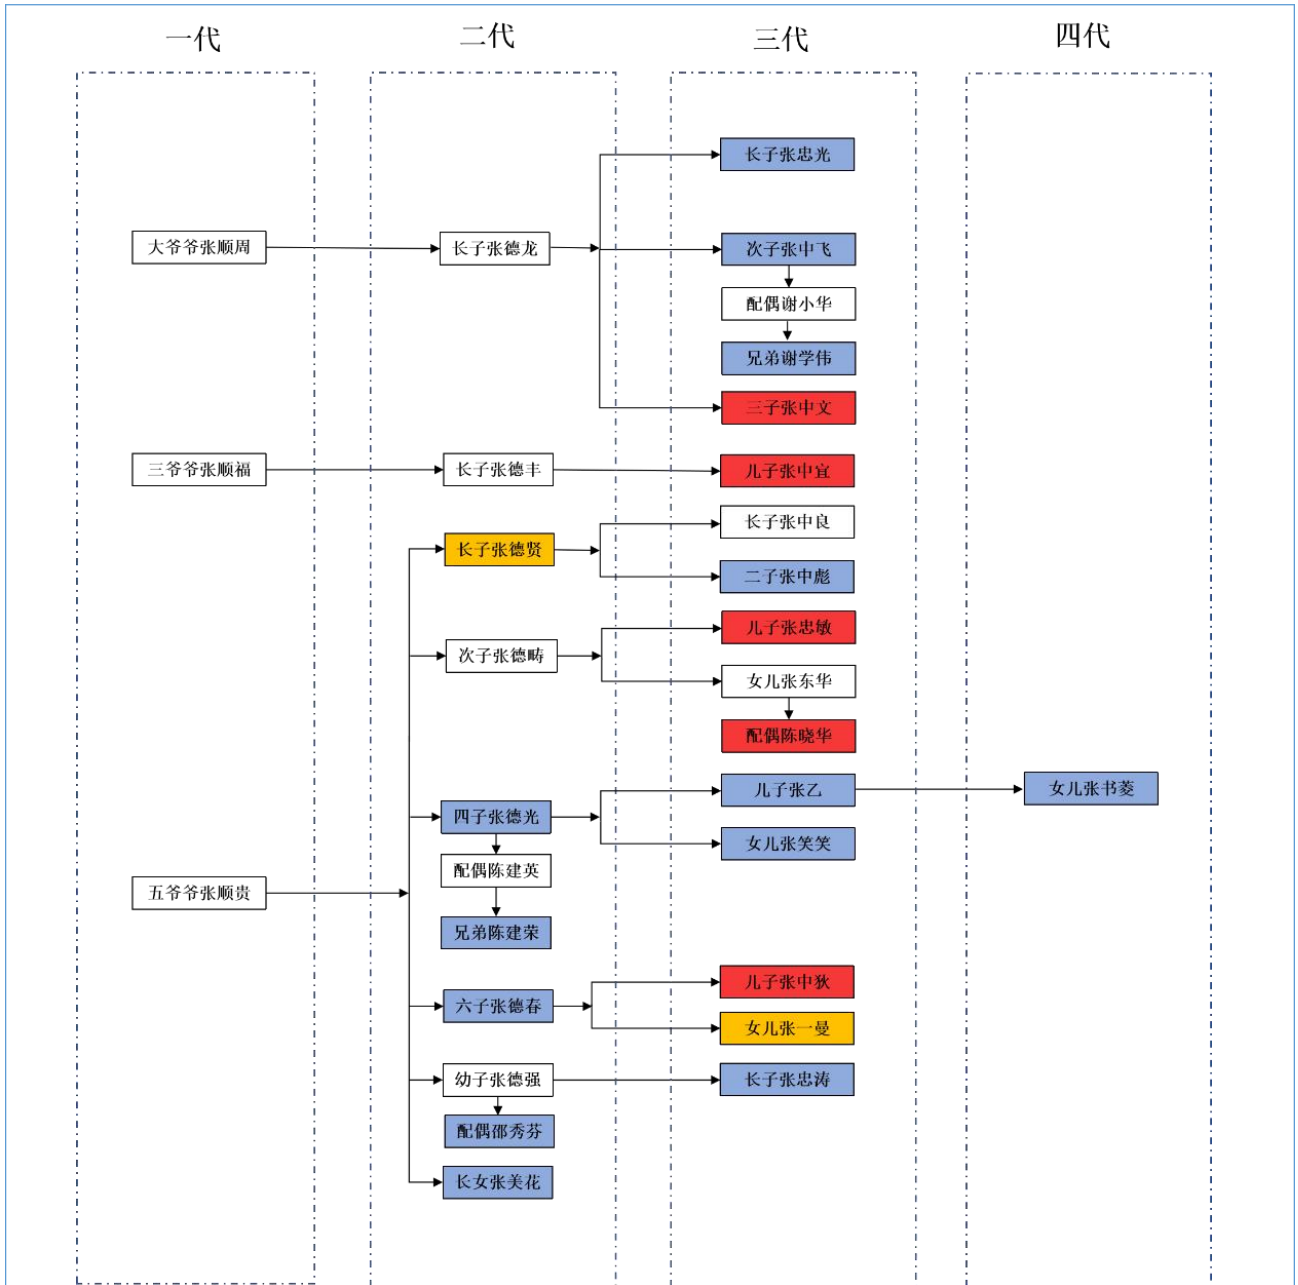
一代

二代

三代

四代

长子张忠光

大爷爷张顺周

长子张德龙

次子张中飞

配偶谢小华

兄弟谢学伟

三子张中文

三爷爷张顺福

长子张德丰

儿子张中宜

长子张中良

长子张德贤

二子张中彪

儿子张忠敏

次子张德畴

女儿张东华

配偶陈晓华

儿子张乙

女儿张书菱

四子张德光

女儿张笑笑

配偶陈建英

五爷爷张顺贵

兄弟陈建荣

儿子张中狄

六子张德春

女儿张一曼

幼子张德强

长子张忠涛

配偶邵秀芬

长女张美花